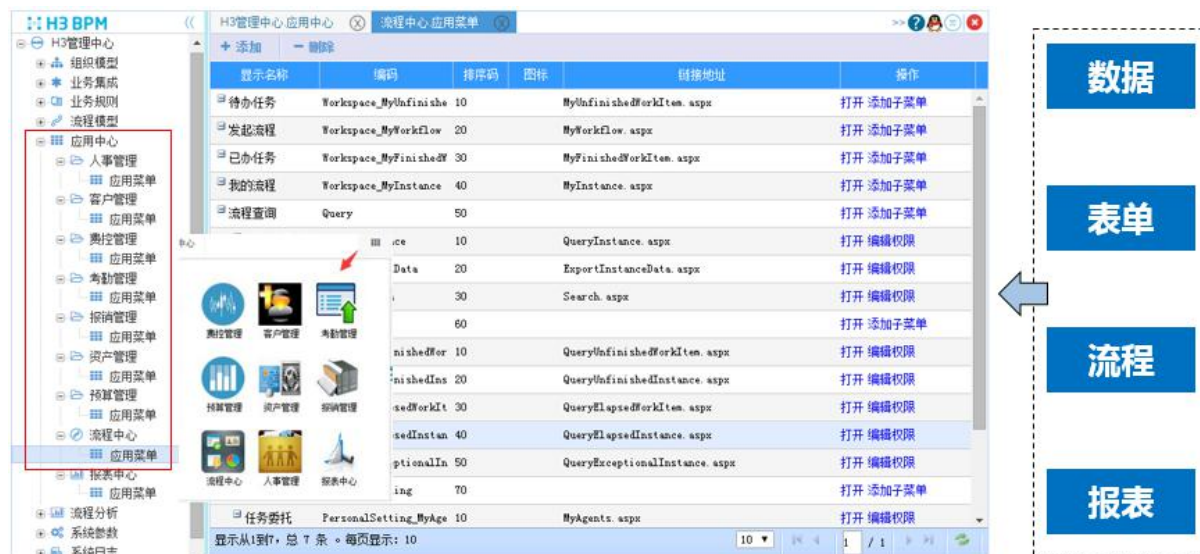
H3 BPM

H3管理中心
组织模型
业务集成
业务规则
流程模型
应用中心
人事管理
应用菜单
客户管理
应用菜单
费控管理
应用菜单
考勤管理
应用菜单
报销管理
应用菜单
资产管理
应用菜单
预算管理
应用菜单
流程中心
应用菜单
报表中心
应用菜单
流程分析
系统参数
系统日志

H3管理中心 应用中心 流程中心 应用菜单

+ 添加 — 删除

| 显示名称 | 编码 | 排序码 | 图标 | 链接地址 | 操作 |
|---|---|---|---|---|---|
| 待办任务 | Workspace_MyUnfinishe | 10 | | MyUnfinishedWorkItem.aspx | 打开 添加子菜单 |
| 发起流程 | Workspace_MyWorkflow | 20 | | MyWorkflow.aspx | 打开 添加子菜单 |
| 已办任务 | Workspace_MyFinishedW | 30 | | MyFinishedWorkItem.aspx | 打开 添加子菜单 |
| 我的流程 | Workspace_MyInstance | 40 | | MyInstance.aspx | 打开 添加子菜单 |
| 流程查询 | Query | 50 | | | 打开 添加子菜单 |
| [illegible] | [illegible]ce | 10 | | QueryInstance.aspx | 打开 编辑权限 |
| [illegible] | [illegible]Data | 20 | | ExportInstanceData.aspx | 打开 编辑权限 |
| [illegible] | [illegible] | 30 | | Search.aspx | 打开 编辑权限 |
| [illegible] | | 60 | | | 打开 添加子菜单 |
| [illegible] | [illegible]inishedWor | 10 | | QueryUnfinishedWorkItem.aspx | 打开 编辑权限 |
| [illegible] | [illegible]nishedIns | 20 | | QueryUnfinishedInstance.aspx | 打开 编辑权限 |
| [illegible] | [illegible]sedWorkIt | 30 | | QueryElapsedWorkItem.aspx | 打开 编辑权限 |
| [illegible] | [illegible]sedInstan | 40 | | QueryElapsedInstance.aspx | 打开 编辑权限 |
| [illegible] | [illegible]ptionalIn | 50 | | QueryExceptionalInstance.aspx | 打开 编辑权限 |
| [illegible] | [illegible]ing | 70 | | | 打开 添加子菜单 |
| 任务委托 | PersonalSetting_MyAge | 10 | | MyAgents.aspx | 打开 编辑权限 |

显示从1到7，总 7 条 。每页显示：10
10
1 / 1

心
费控管理 客户管理 考勤管理
预算管理 资产管理 报销管理
流程中心 人事管理 报表中心

数据
表单
流程
报表